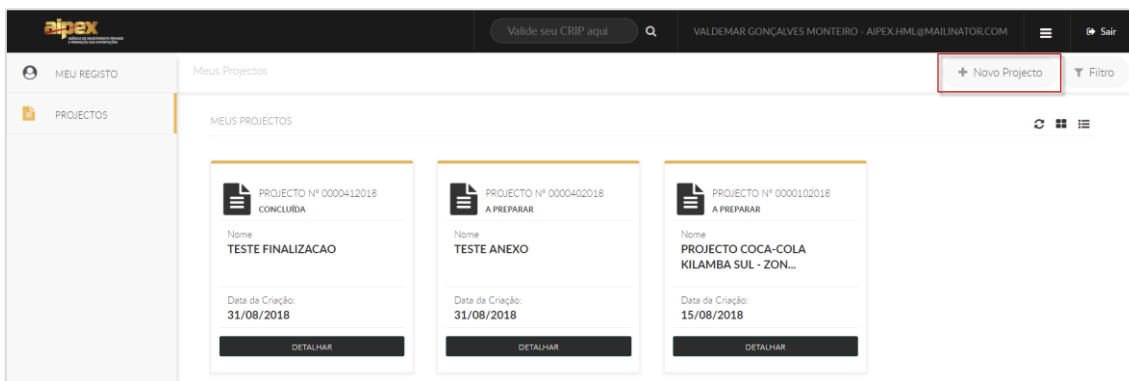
aipex

Valide seu CRIP aqui

VALDEMAR GONÇALVES MONTEIRO - AIPEX.HML@MAILINATOR.COM

Sair

MEU REGISTO

PROJECTOS

Meus Projectos

+ Novo Projecto

Filtro

MEUS PROJECTOS

PROJECTO Nº 0000412018
CONCLUÍDA

Nome
TESTE FINALIZACAO

Data da Criação:
31/08/2018

DETALHAR

PROJECTO Nº 0000402018
A PREPARAR

Nome
TESTE ANEXO

Data da Criação:
31/08/2018

DETALHAR

PROJECTO Nº 0000102018
A PREPARAR

Nome
PROJECTO COCA-COLA KILAMBA SUL - ZON...

Data da Criação:
15/08/2018

DETALHAR